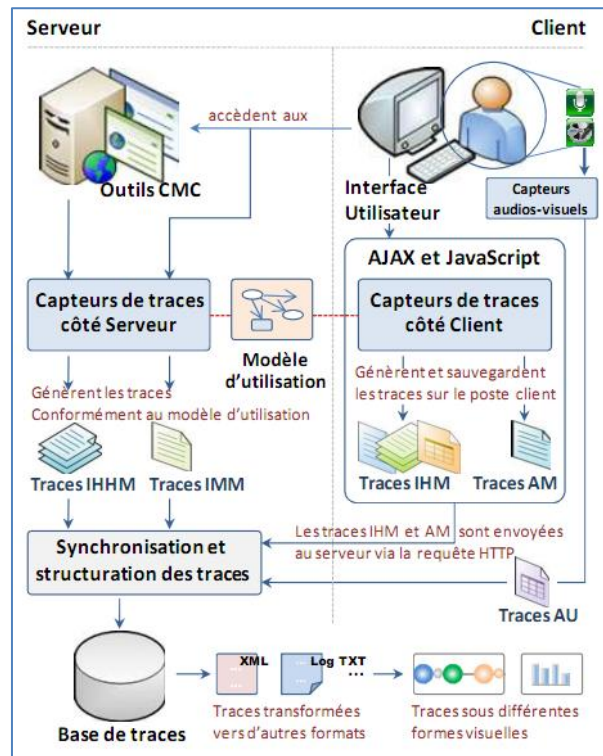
Serveur

Client

accèdent aux

Outils CMC

Interface Utilisateur

Capteurs audios-visuels

AJAX et JavaScript

Capteurs de traces côté Serveur

Modèle d'utilisation

Capteurs de traces côté Client

Génèrent et sauvegardent les traces sur le poste client

Génèrent les traces Conformément au modèle d'utilisation

Traces IHHM

Traces IMM

Traces IHM

Traces AM

Les traces IHM et AM sont envoyées au serveur via la requête HTTP

Synchronisation et structuration des traces

Traces AU

XML

Log TXT

...

Base de traces

Traces transformées vers d'autres formats

Traces sous différentes formes visuelles